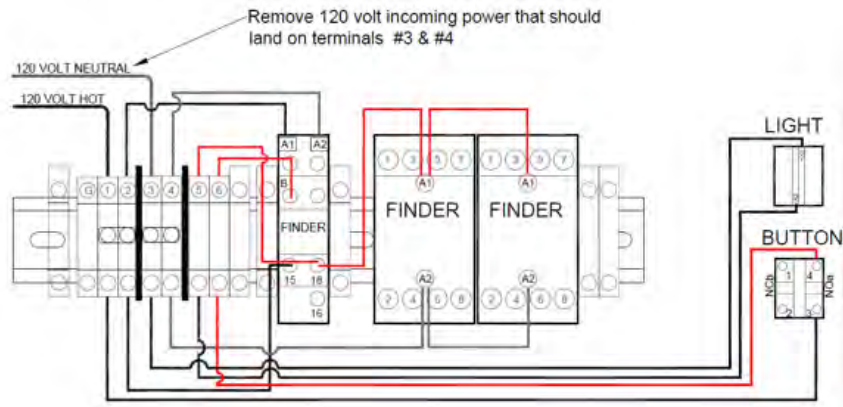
Remove 120 volt incoming power that should land on terminals #3 & #4

120 VOLT NEUTRAL
120 VOLT HOT

G 1 2 3 4 5 6

A1 A2
B
FINDER
15 18
16

1 3 5 7
A1
FINDER
A2
2 4 6 8

1 3 5 7
A1
FINDER
A2
2 4 6 8

LIGHT
1
2

BUTTON
1 4
NCb NOa
2 3